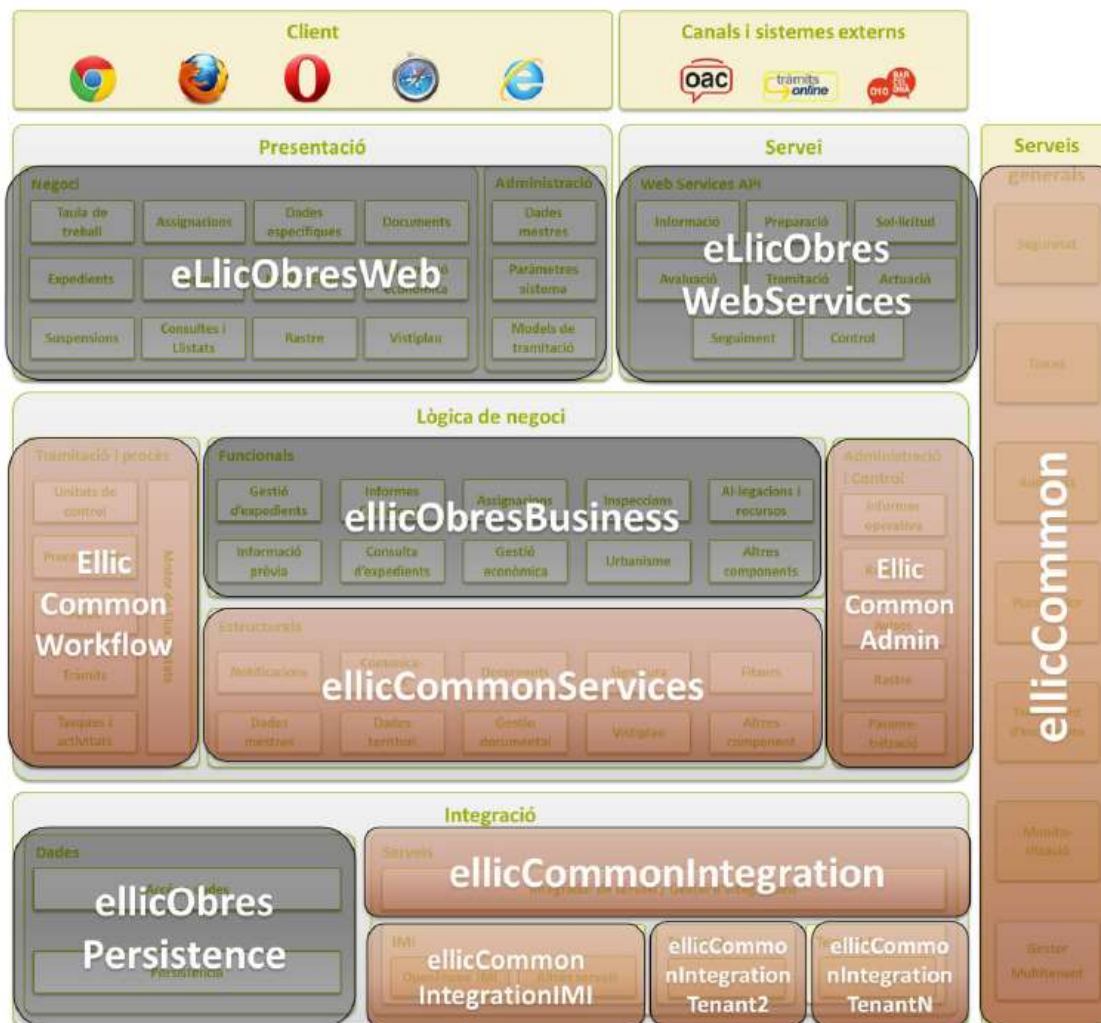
Client

Canals i sistemes externs

oac

tràmits online

010 BARCELONA

Presentació

Negoci

Taula de treball

Assignacions

Dades específiques

Documents

Expedients

eLlicObresWeb

econòmica

Suspensions

Consultes i Llistats

Rastre

Vistiplau

Administració

Dades mestres

Paràmetres sistema

Models de tramitació

Servei

Web Services API

Informació

Preparació

Sol·licitud

Avaluació

Tramitació

Actuació

eLlicObres WebServices

Seguiment

Control

Serveis generals

Seguretat

Taxes

Planificador

Monitorització

Gestor Multitenant

ellicCommon

Lògica de negoci

Tramitació i procés

Unitats de control

Tràmits

Tasques i activitats

Ellic Common Workflow

Funcionals

Gestió d'expedients

Informes

Assignacions

Inspeccions

Al·legacions i recursos

ellicObresBusiness

Informació prèvia

Consulta d'expedients

Gestió econòmica

Urbanisme

Altres components

Estructurals

Notificacions

Documents

Fitxers

ellicCommonServices

Dades mestres

Dades territori

Gestió documental

Vistiplau

Altres component

Administració i Control

Informes operatius

Ellic Common Admin

Rastre

Parametrització

Integració

Dades

ellicObres Persistence

Persistència

Serveis

ellicCommonIntegration

IMI

ellicCommon IntegrationIMI

ellicCommonIntegration Tenant2

ellicCommonIntegration TenantN